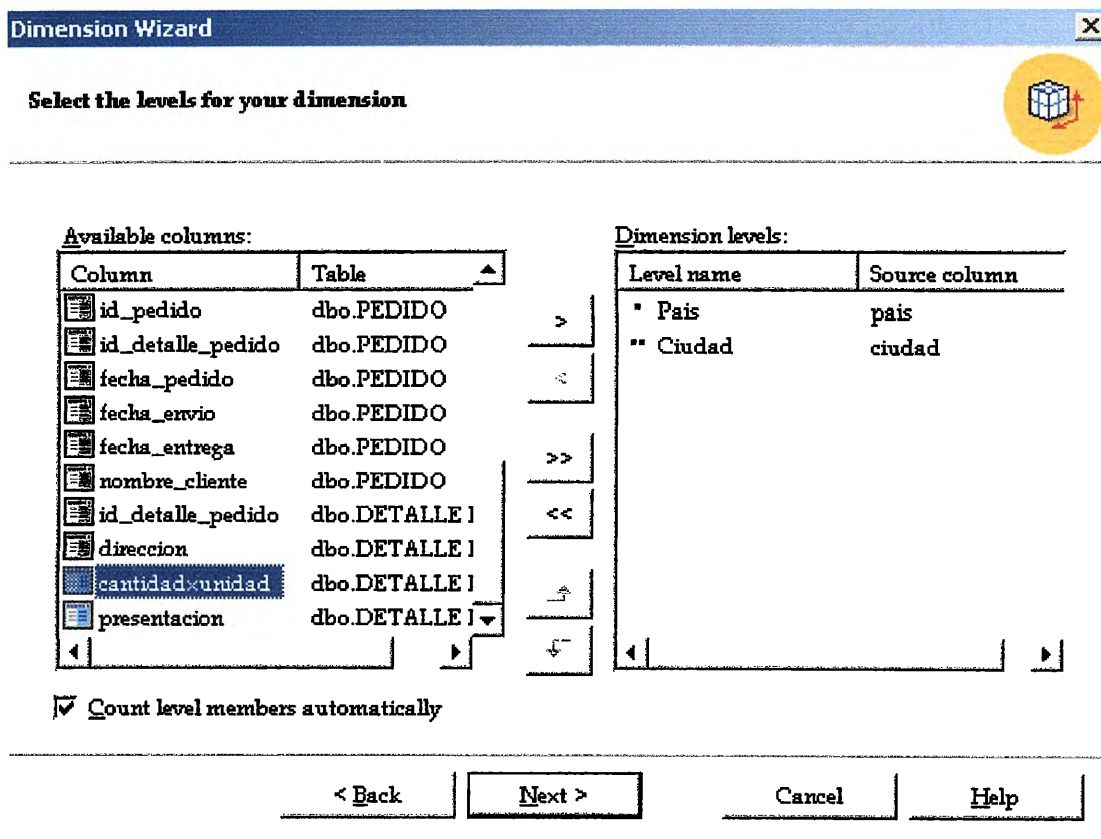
Dimension Wizard

Select the levels for your dimension

Available columns:

| Column | Table |
|---|---|
| id_pedido | dbo.PEDIDO |
| id_detalle_pedido | dbo.PEDIDO |
| fecha_pedido | dbo.PEDIDO |
| fecha_envio | dbo.PEDIDO |
| fecha_entrega | dbo.PEDIDO |
| nombre_cliente | dbo.PEDIDO |
| id_detalle_pedido | dbo.DETALLE I |
| direccion | dbo.DETALLE I |
| cantidadxunidad | dbo.DETALLE I |
| presentacion | dbo.DETALLE I |

>
<
>>
<<

Dimension levels:

| Level name | Source column |
|---|---|
| Pais | pais |
| Ciudad | ciudad |

Count level members automatically

< Back
Next >
Cancel
Help